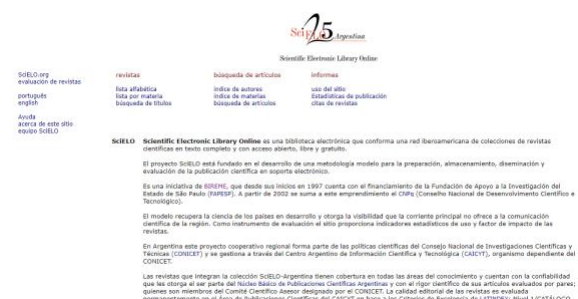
SciELO 25 Argentina

Scientific Electronic Library Online

SciELO.org
evaluación de revistas

portugués
english

Ayuda
acerca de este sitio
equipo SciELO

revistas
lista alfabética
lista por materia
búsqueda de títulos

búsqueda de artículos
índice de autores
índice de materias
búsqueda de artículos

informes
uso del sitio
Estadísticas de publicación
citas de revistas

SciELO **Scientific Electronic Library Online** es una biblioteca electrónica que conforma una red iberoamericana de colecciones de revistas científicas en texto completo y con acceso abierto, libre y gratuito.

El proyecto SciELO está fundado en el desarrollo de una metodología modelo para la preparación, almacenamiento, diseminación y evaluación de la publicación científica en soporte electrónico.

Es una iniciativa de BIREME, que desde sus inicios en 1997 cuenta con el financiamiento de la Fundación de Apoyo a la Investigación del Estado de São Paulo (FAPESP). A partir de 2002 se suma a este emprendimiento el CNPq (Conselho Nacional de Desenvolvimento Científico e Tecnológico).

El modelo recupera la ciencia de los países en desarrollo y otorga la visibilidad que la corriente principal no ofrece a la comunicación científica de la región. Como instrumento de evaluación el sitio proporciona indicadores estadísticos de uso y factor de impacto de las revistas.

En Argentina este proyecto cooperativo regional forma parte de las políticas científicas del Consejo Nacional de Investigaciones Científicas y Técnicas (CONICET) y se gestiona a través del Centro Argentino de Información Científica y Tecnológica (CAICYT), organismo dependiente del CONICET.

Las revistas que integran la colección SciELO-Argentina tienen cobertura en todas las áreas del conocimiento y cuentan con la confiabilidad que les otorga el ser parte del Núcleo Básico de Publicaciones Científicas Argentinas y con el rigor científico de sus artículos evaluados por pares; quienes son miembros del Comité Científico Asesor designado por el CONICET. La calidad editorial de las revistas es evaluada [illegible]